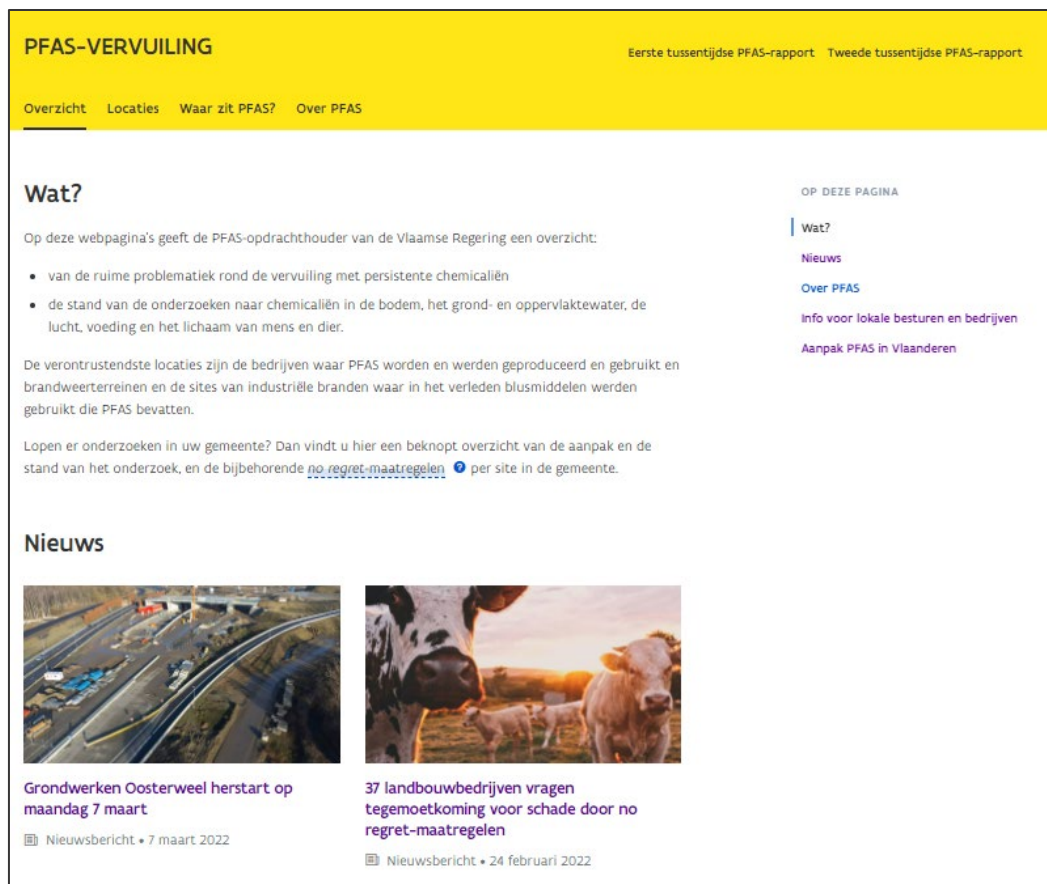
PFAS-VERVUILING

Eerste tussentijdse PFAS-rapport Tweede tussentijdse PFAS-rapport

Overzicht Locaties Waar zit PFAS? Over PFAS

Wat?

Op deze webpagina's geeft de PFAS-opdrachthouder van de Vlaamse Regering een overzicht:

- van de ruime problematiek rond de vervuiling met persistente chemicaliën
- de stand van de onderzoeken naar chemicaliën in de bodem, het grond- en oppervlaktewater, de lucht, voeding en het lichaam van mens en dier.

De verontrustendste locaties zijn de bedrijven waar PFAS worden en werden geproduceerd en gebruikt en brandweerterreinen en de sites van industriële branden waar in het verleden blusmiddelen werden gebruikt die PFAS bevatten.

Lopen er onderzoeken in uw gemeente? Dan vindt u hier een beknopt overzicht van de aanpak en de stand van het onderzoek, en de bijbehorende no regret-maatregelen per site in de gemeente.

OP DEZE PAGINA

Wat?
Nieuws
Over PFAS
Info voor lokale besturen en bedrijven
Aanpak PFAS in Vlaanderen

Nieuws

Grondwerken Oosterweel herstart op maandag 7 maart

Nieuwsbericht • 7 maart 2022

37 landbouwbedrijven vragen tegemoetkoming voor schade door no regret-maatregelen

Nieuwsbericht • 24 februari 2022